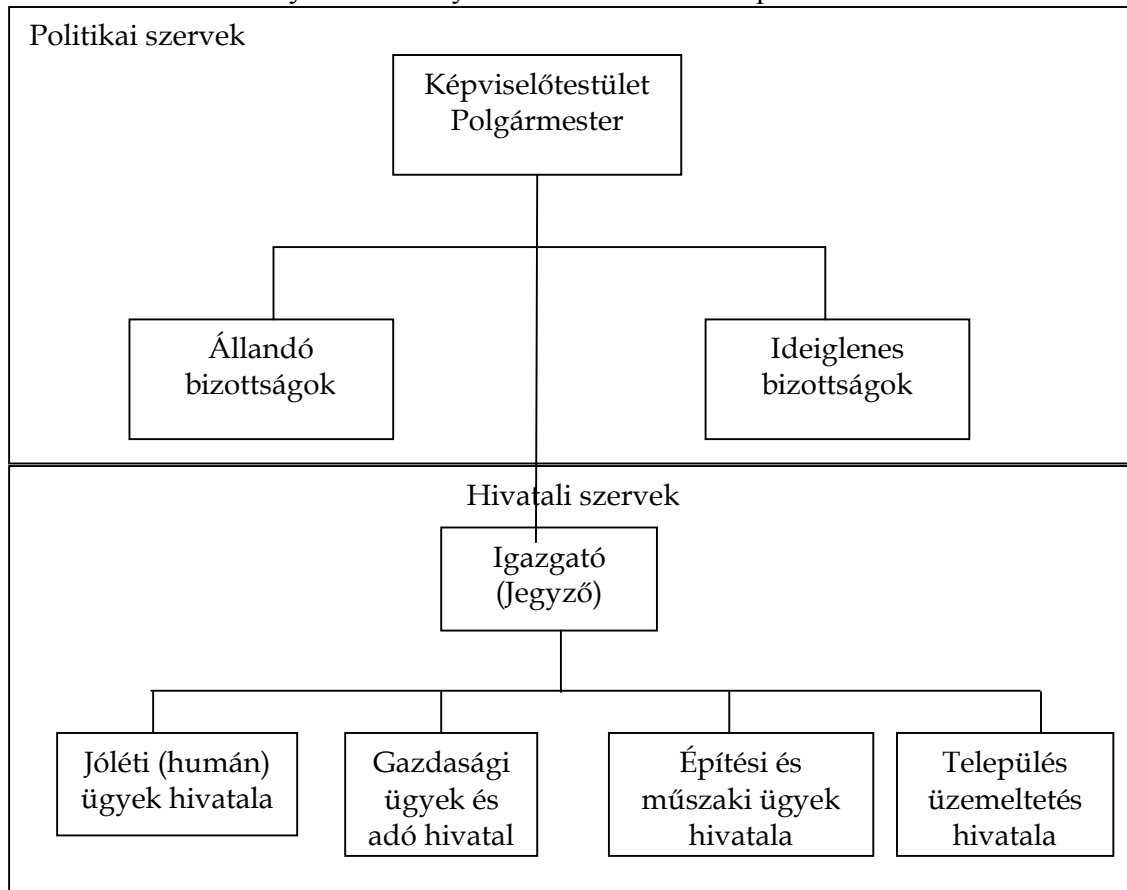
Politikai szervek

Képviselőtestület
Polgármester

Állandó bizottságok

Ideiglenes bizottságok

Hivatali szervek

Igazgató
(Jegyző)

Jóléti (humán) ügyek hivatala

Gazdasági ügyek és adó hivatal

Építési és műszaki ügyek hivatala

Település üzemeltetés hivatala